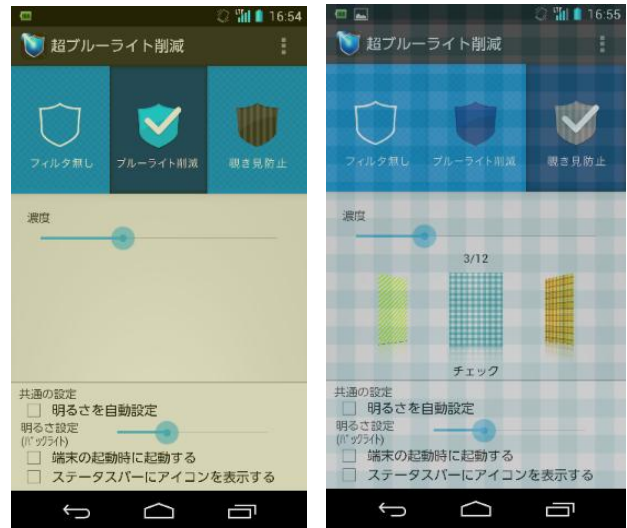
16:54

超ブルーライト削減

フィルタ無し
ブルーライト削減
覗き見防止

濃度

共通の設定
明るさを自動設定
明るさ設定
(バックライト)
端末の起動時に起動する
ステータスバーにアイコンを表示する

16:55

超ブルーライト削減

フィルタ無し
ブルーライト削減
覗き見防止

濃度

3/12

チェック

共通の設定
明るさを自動設定
明るさ設定
(バックライト)
端末の起動時に起動する
ステータスバーにアイコンを表示する